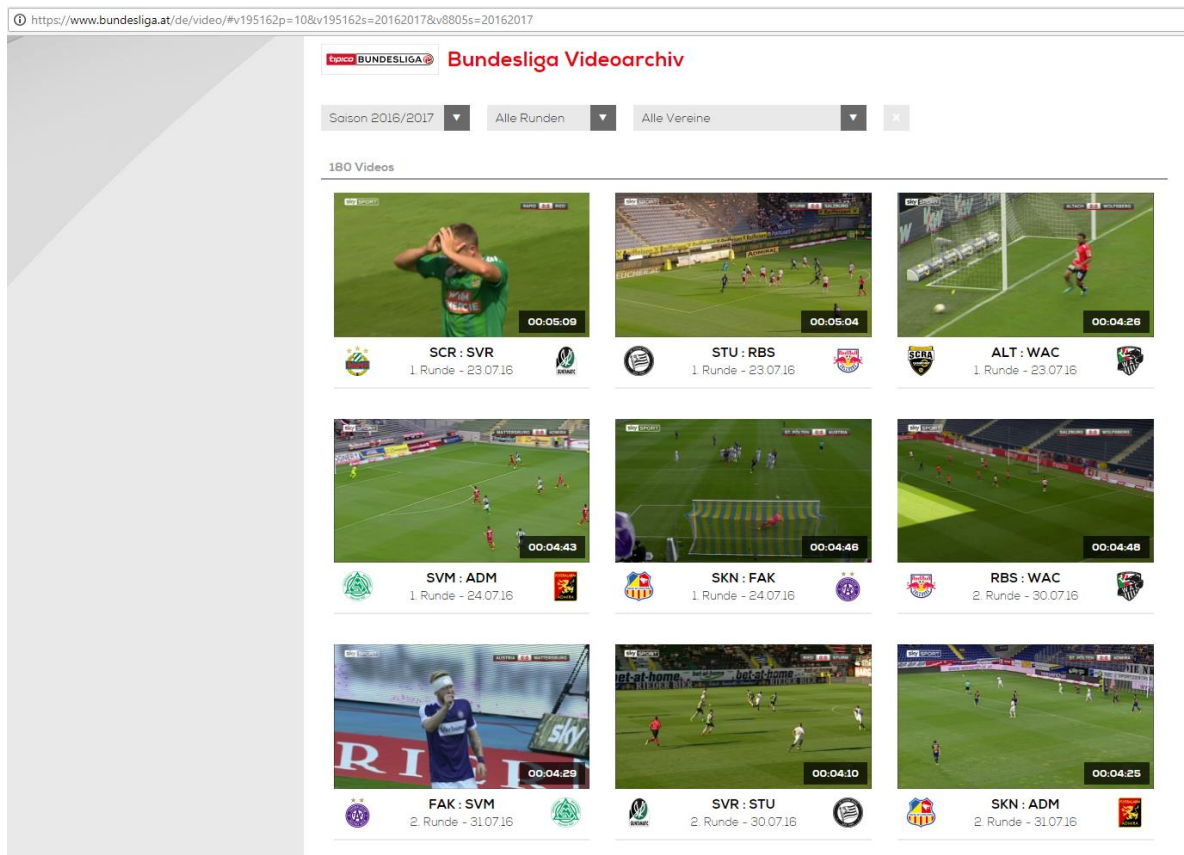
https://www.bundesliga.at/de/video/#v195162p=10&v195162s=20162017&v8805s=20162017

tipico BUNDESLIGA Bundesliga Videoarchiv

Saison 2016/2017 ▼ Alle Runden ▼ Alle Vereine ▼ ×

180 Videos

00:05:09
SCR : SVR
1. Runde - 23.07.16

00:05:04
STU : RBS
1. Runde - 23.07.16

00:04:26
ALT : WAC
1. Runde - 23.07.16

00:04:43
SVM : ADM
1. Runde - 24.07.16

00:04:46
SKN : FAK
1. Runde - 24.07.16

00:04:48
RBS : WAC
2. Runde - 30.07.16

00:04:29
FAK : SVM
2. Runde - 31.07.16

00:04:10
SVR : STU
2. Runde - 30.07.16

00:04:25
SKN : ADM
2. Runde - 31.07.16